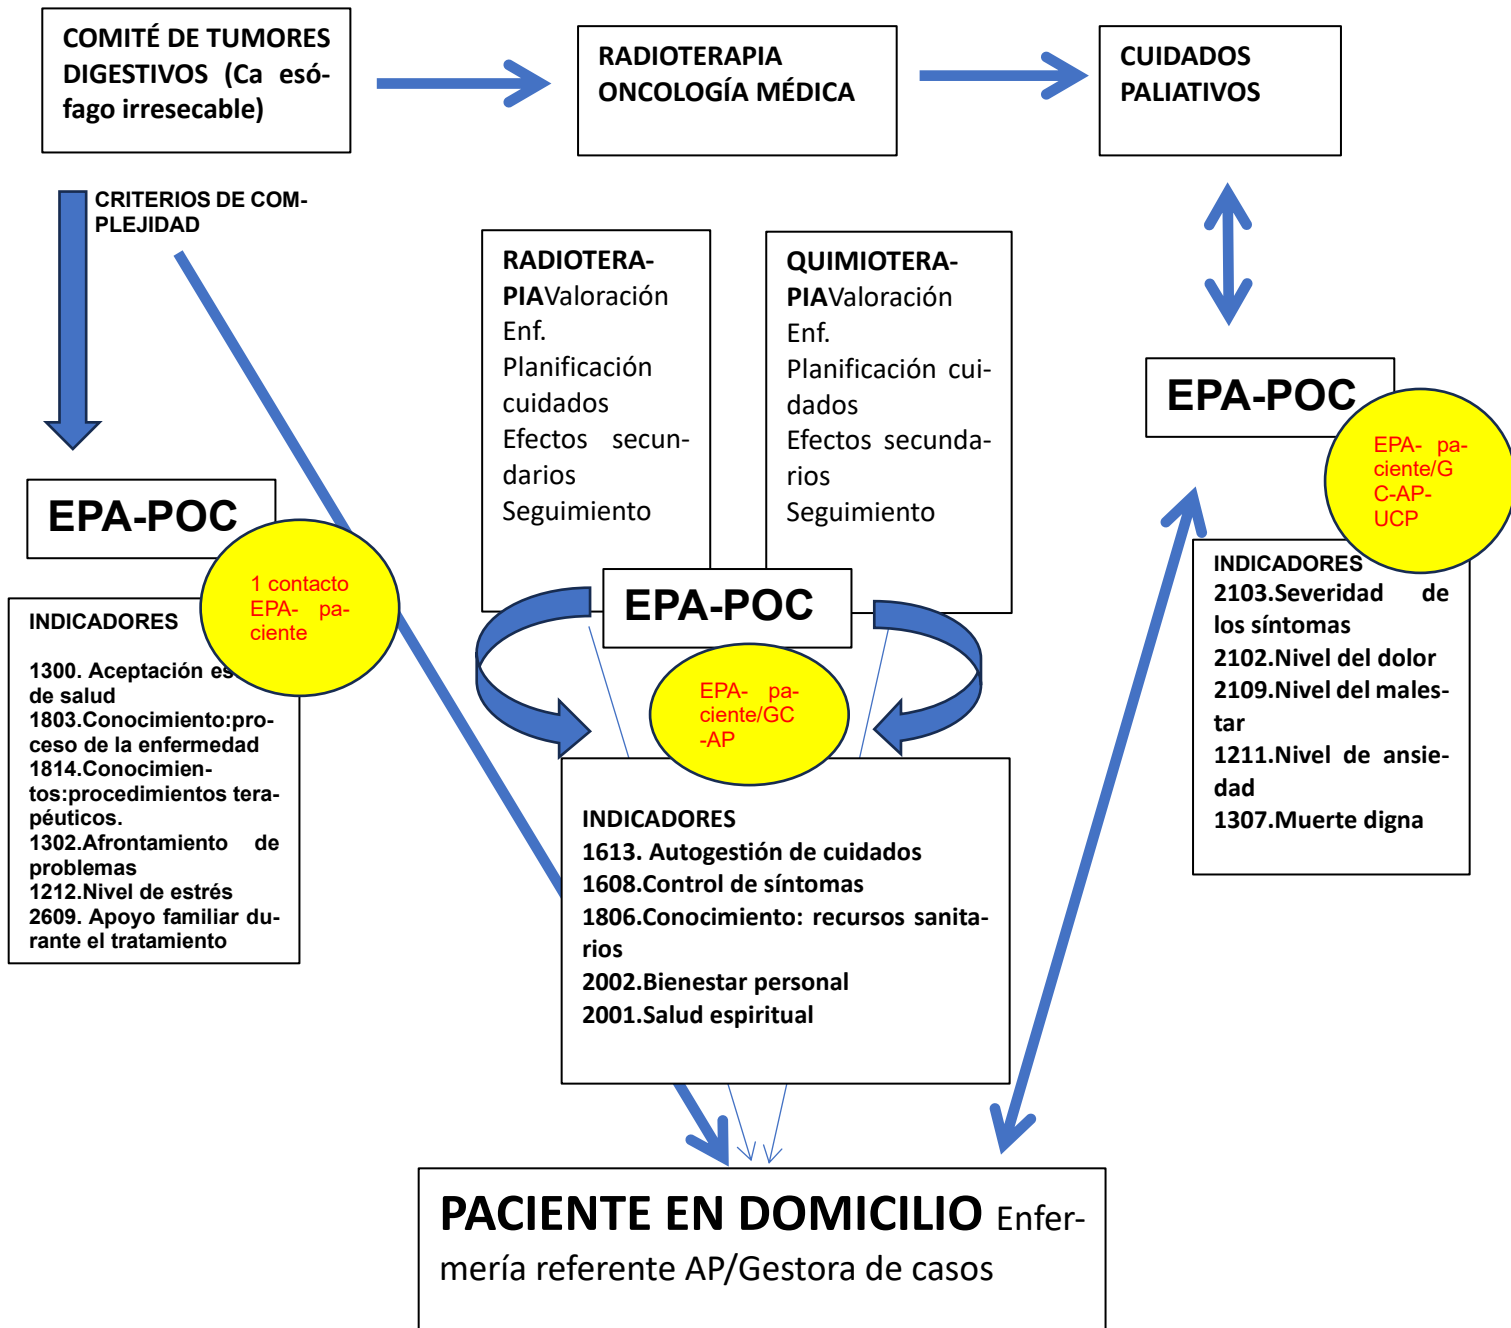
COMITÉ DE TUMORES DIGESTIVOS (Ca esófago irresecable)

RADIOTERAPIA ONCOLOGÍA MÉDICA

CUIDADOS PALIATIVOS

CRITERIOS DE COMPLEJIDAD

RADIOTERAPIAValoración Enf.
Planificación cuidados
Efectos secundarios
Seguimiento

QUIMIOTERAPIAValoración Enf.
Planificación cuidados
Efectos secundarios
Seguimiento

EPA-POC

EPA-paciente/GC-AP-UCP

EPA-POC

1 contacto EPA-paciente

INDICADORES

1300. Aceptación es de salud
1803.Conocimiento:proceso de la enfermedad
1814.Conocimientos:procedimientos terapéuticos.
1302.Afrontamiento de problemas
1212.Nivel de estrés
2609. Apoyo familiar durante el tratamiento

EPA-POC

EPA-paciente/GC-AP

INDICADORES
1613. Autogestión de cuidados
1608.Control de síntomas
1806.Conocimiento: recursos sanitarios
2002.Bienestar personal
2001.Salud espiritual

INDICADORES
2103.Severidad de los síntomas
2102.Nivel del dolor
2109.Nivel del malestar
1211.Nivel de ansiedad
1307.Muerte digna

PACIENTE EN DOMICILIO Enfermería referente AP/Gestora de casos